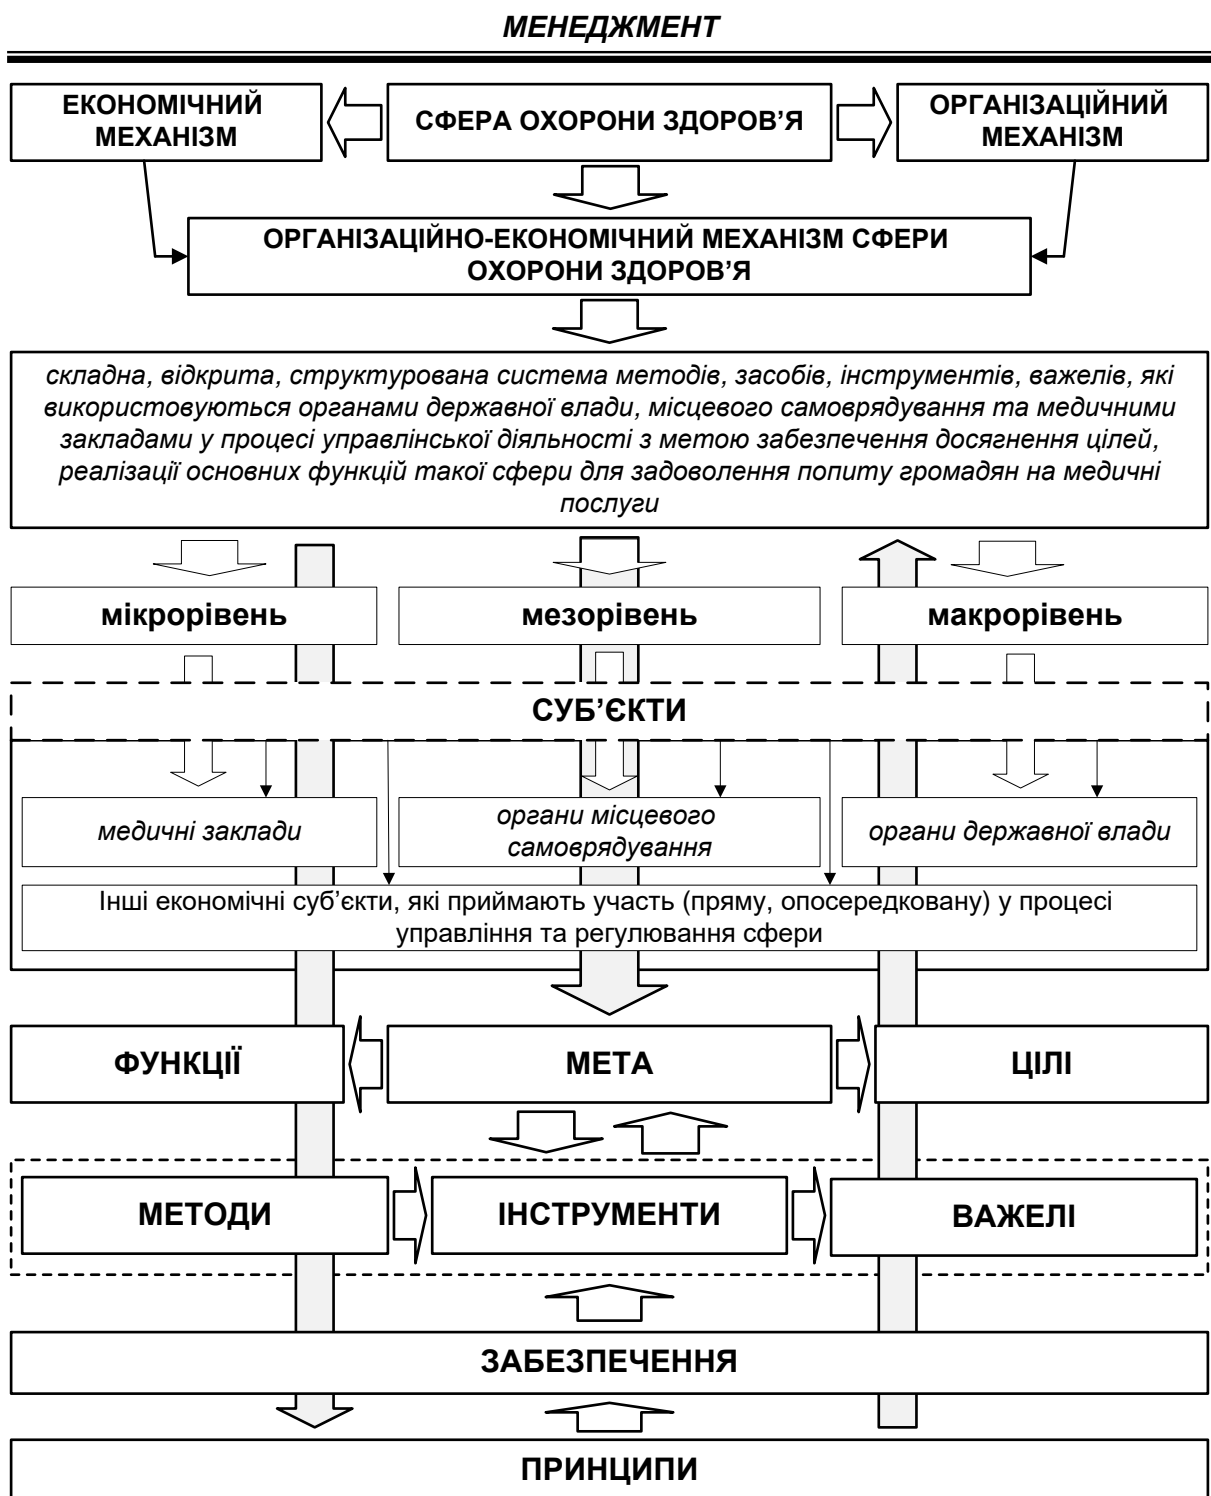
МЕНЕДЖМЕНТ

ЕКОНОМІЧНИЙ МЕХАНІЗМ

СФЕРА ОХОРОНИ ЗДОРОВ’Я

ОРГАНІЗАЦІЙНИЙ МЕХАНІЗМ

ОРГАНІЗАЦІЙНО-ЕКОНОМІЧНИЙ МЕХАНІЗМ СФЕРИ ОХОРОНИ ЗДОРОВ’Я

складна, відкрита, структурована система методів, засобів, інструментів, важелів, які використовуються органами державної влади, місцевого самоврядування та медичними закладами у процесі управлінської діяльності з метою забезпечення досягнення цілей, реалізації основних функцій такої сфери для задоволення попиту громадян на медичні послуги

мікрорівень

мезорівень

макрорівень

СУБ’ЄКТИ

медичні заклади

органи місцевого самоврядування

органи державної влади

Інші економічні суб’єкти, які приймають участь (пряму, опосередковану) у процесі управління та регулювання сфери

ФУНКЦІЇ

МЕТА

ЦІЛІ

МЕТОДИ

ІНСТРУМЕНТИ

ВАЖЕЛІ

ЗАБЕЗПЕЧЕННЯ

ПРИНЦИПИ